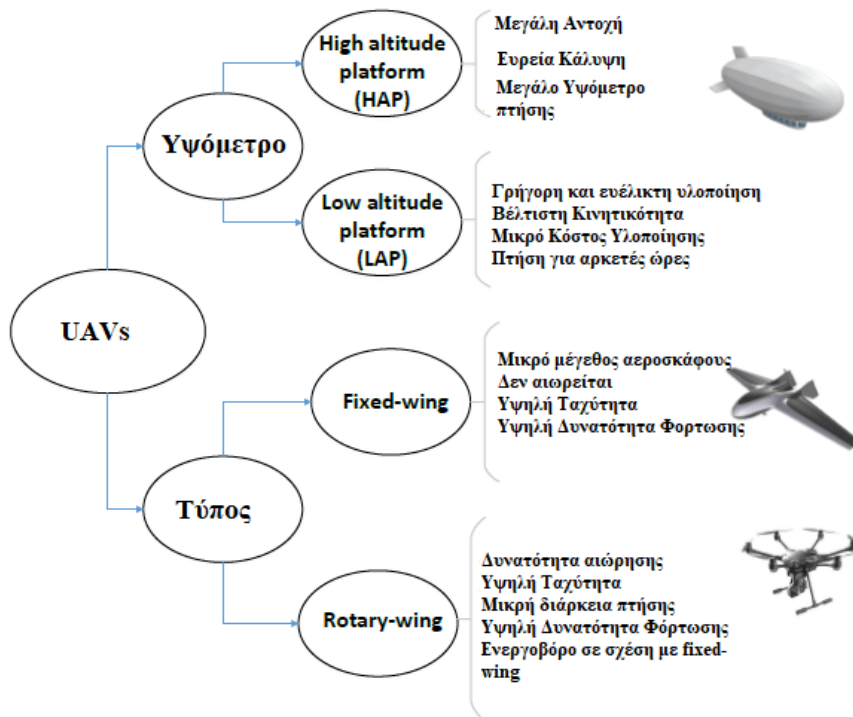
UAVs

Υψόμετρο

High altitude platform (HAP)

Μεγάλη Αντοχή
Ευρεία Κάλυψη
Μεγάλο Υψόμετρο πτήσης

Low altitude platform (LAP)

Γρήγορη και ευέλικτη υλοποίηση
Βέλτιστη Κινητικότητα
Μικρό Κόστος Υλοποίησης
Πτήση για αρκετές ώρες

Τύπος

Fixed-wing

Μικρό μέγεθος αεροσκάφους
Δεν αιωρείται
Υψηλή Ταχύτητα
Υψηλή Δυνατότητα Φορτωσης

Rotary-wing

Δυνατότητα αιώρησης
Υψηλή Ταχύτητα
Μικρή διάρκεια πτήσης
Υψηλή Δυνατότητα Φόρτωσης
Ενεργοβόρο σε σχέση με fixed-wing